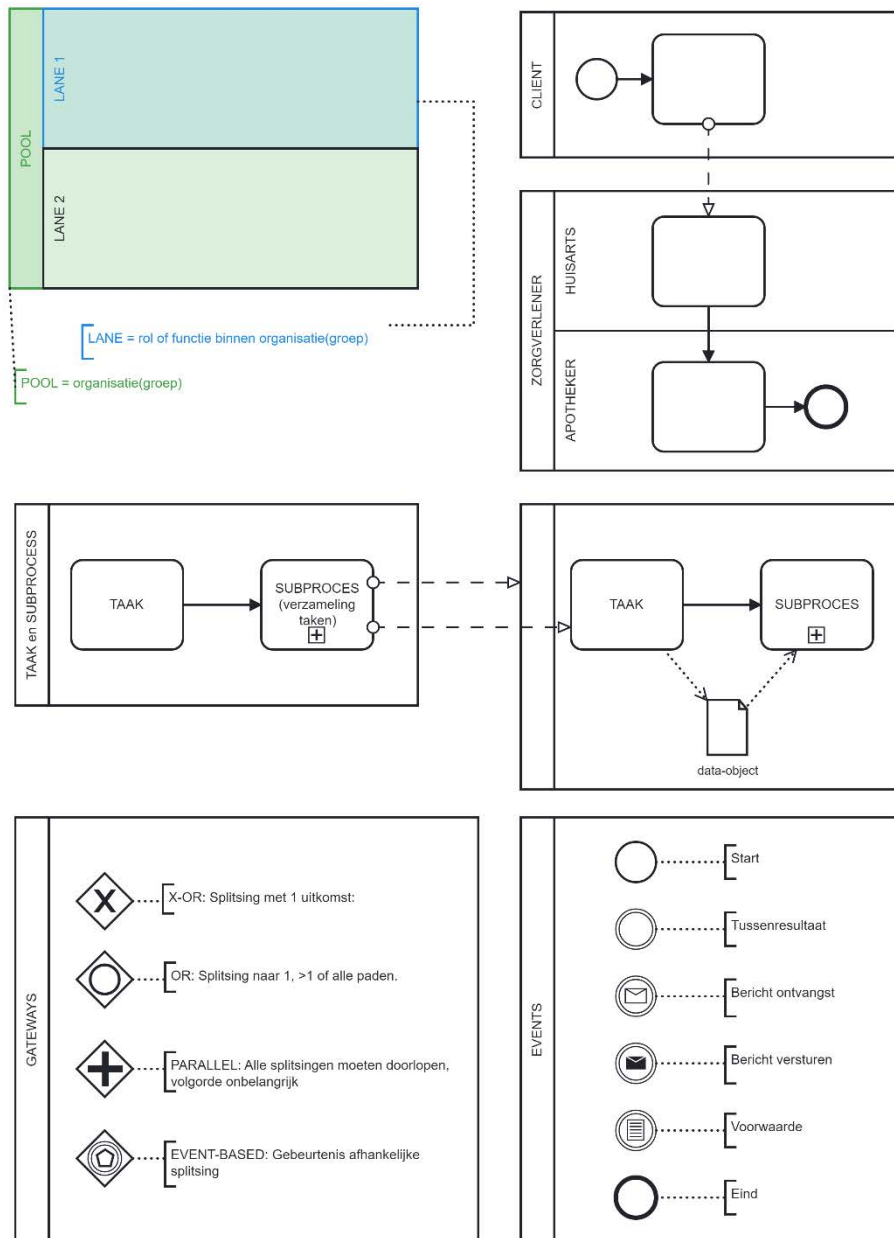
POOL
LANE 1
LANE 2

LANE = rol of functie binnen organisatie(groep)

POOL = organisatie(groep)

CLIENT

ZORGVERLENER
HUISARTS
APOTHEKER

TAAK en SUBPROCESS
TAAK
SUBPROCES (verzameling taken)

TAAK
SUBPROCES
data-object

GATEWAYS
X-OR: Splitsing met 1 uitkomst:
OR: Splitsing naar 1, >1 of alle paden.
PARALLEL: Alle splitsingen moeten doorlopen, volgorde onbelangrijk
EVENT-BASED: Gebeurtenis afhankelijke splitsing

EVENTS
Start
Tussenresultaat
Bericht ontvangst
Bericht versturen
Voorwaarde
Eind